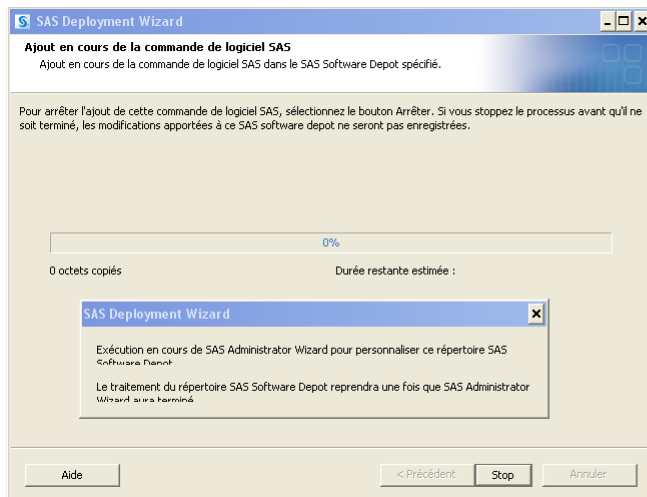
SAS Deployment Wizard

Ajout en cours de la commande de logiciel SAS
Ajout en cours de la commande de logiciel SAS dans le SAS Software Depot spécifié.

Pour arrêter l'ajout de cette commande de logiciel SAS, sélectionnez le bouton Arrêter. Si vous stoppez le processus avant qu'il ne soit terminé, les modifications apportées à ce SAS software depot ne seront pas enregistrées.

0%

0 octets copiés

Durée restante estimée :

SAS Deployment Wizard

Exécution en cours de SAS Administrator Wizard pour personnaliser ce répertoire SAS Software Depot.

Le traitement du répertoire SAS Software Depot reprendra une fois que SAS Administrator Wizard aura terminé.

Aide

< Précédent

Stop

Annuler